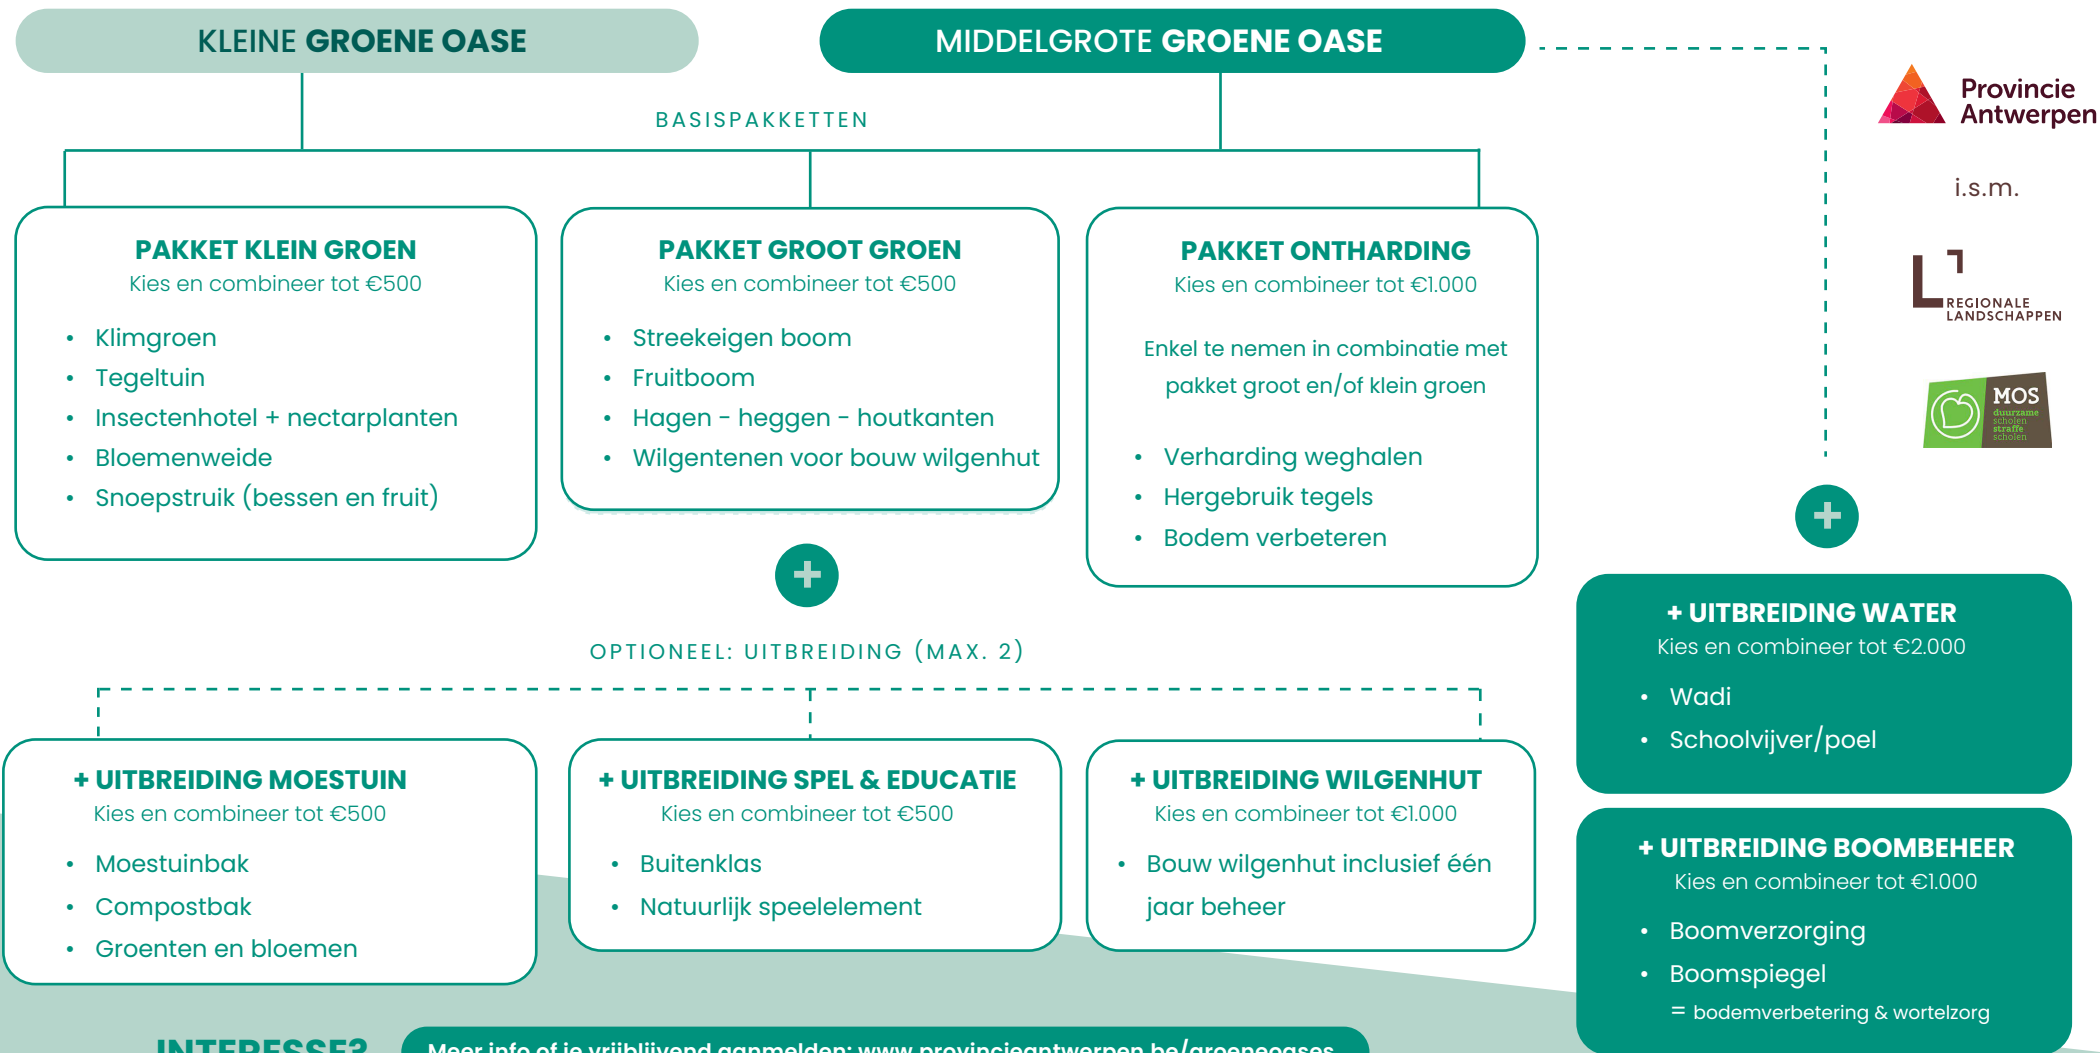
KLEINE GROENE OASE

MIDDELGROTE GROENE OASE

Provincie Antwerpen

i.s.m.

REGIONALE LANDSCHAPPEN

MOS duurzame scholen straffe scholen

BASISPAKKETTEN

PAKKET KLEIN GROEN
Kies en combineer tot €500

- Klimgroen
- Tegeltuin
- Insectenhotel + nectarplanten
- Bloemenweide
- Snoepstruik (bessen en fruit)

PAKKET GROOT GROEN
Kies en combineer tot €500

- Streekeigen boom
- Fruitboom
- Hagen - heggen - houtkanten
- Wilgentenen voor bouw wilgenhut

PAKKET ONTHARDING
Kies en combineer tot €1.000

Enkel te nemen in combinatie met pakket groot en/of klein groen

- Verharding weghalen
- Hergebruik tegels
- Bodem verbeteren

+

OPTIONEEL: UITBREIDING (MAX. 2)

+

+ UITBREIDING WATER
Kies en combineer tot €2.000

- Wadi
- Schoolvijver/poel

+ UITBREIDING MOESTUIN
Kies en combineer tot €500

- Moestuinbak
- Compostbak
- Groenten en bloemen

+ UITBREIDING SPEL & EDUCATIE
Kies en combineer tot €500

- Buitenklas
- Natuurlijk speelelement

+ UITBREIDING WILGENHUT
Kies en combineer tot €1.000

- Bouw wilgenhut inclusief één jaar beheer

+ UITBREIDING BOOMBEHEER
Kies en combineer tot €1.000

- Boomverzorging
- Boomspiegel
= bodemverbetering & wortelzorg

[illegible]

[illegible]